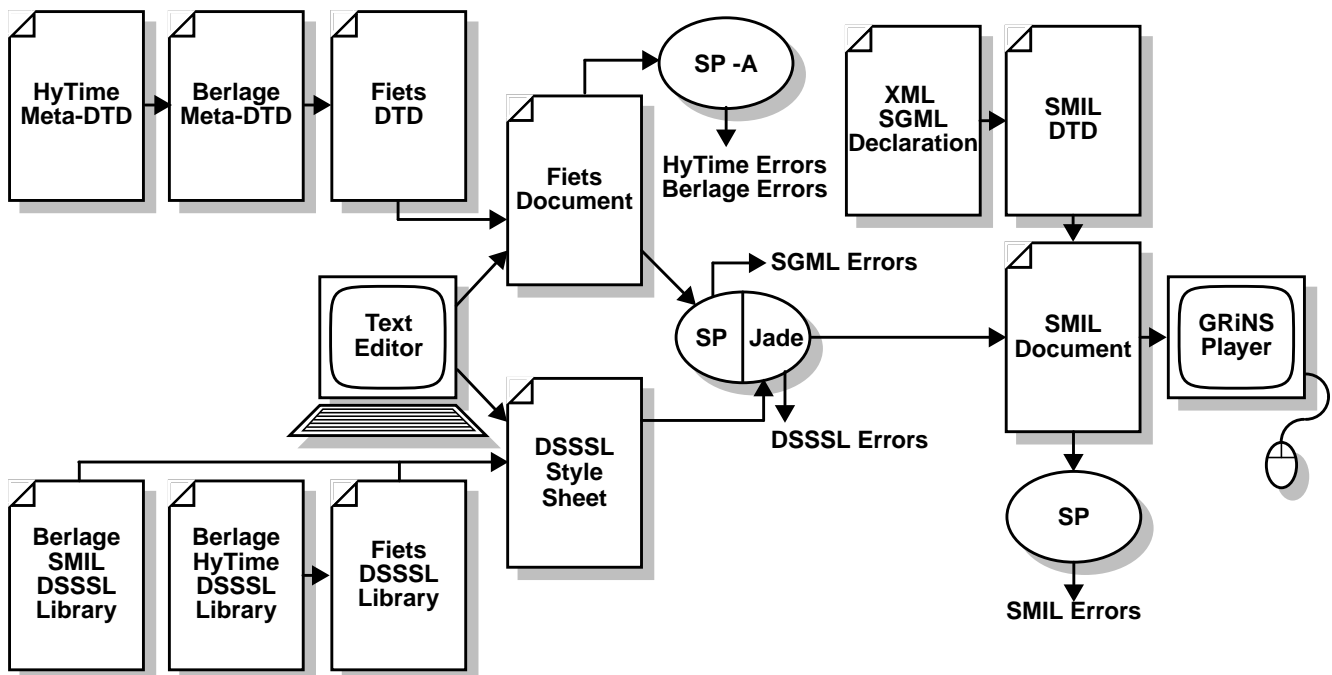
HyTime Meta-DTD

Berlage Meta-DTD

Fiets DTD

SP -A

HyTime Errors
Berlage Errors

Fiets Document

XML SGML Declaration

SMIL DTD

SGML Errors

Text Editor

SP

Jade

SMIL Document

GRiNS Player

DSSSL Style Sheet

DSSSL Errors

Berlage SMIL DSSSL Library

Berlage HyTime DSSSL Library

Fiets DSSSL Library

SP

SMIL Errors